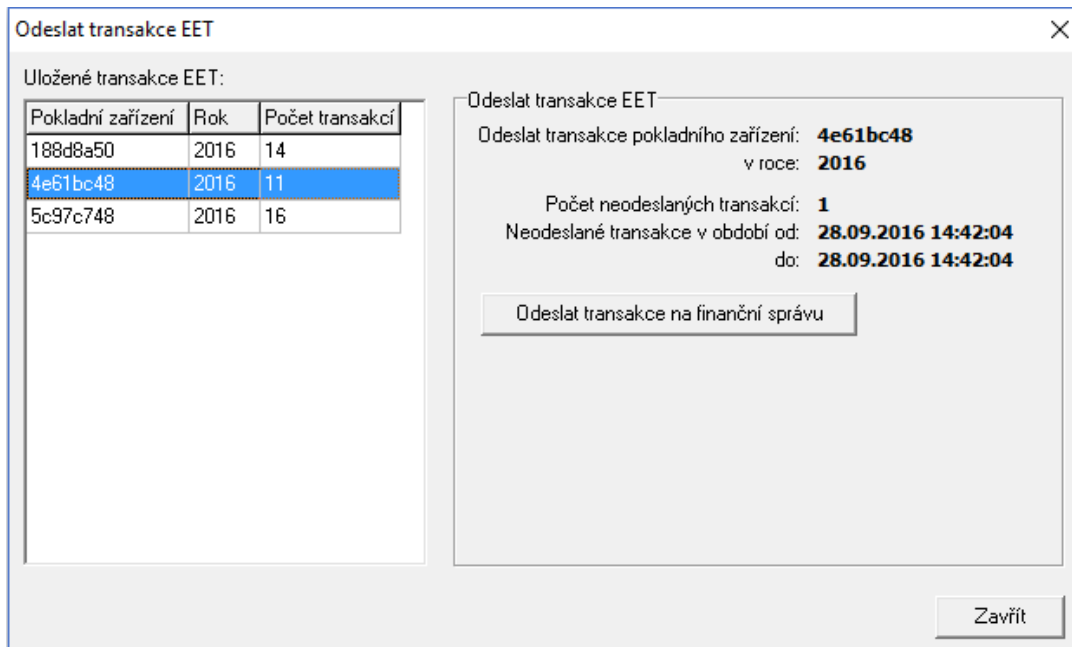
Odeslat transakce EET

×

Uložené transakce EET:

| Pokladní zařízení | Rok | Počet transakcí |
|---|---|---|
| 188d8a50 | 2016 | 14 |
| 4e61bc48 | 2016 | 11 |
| 5c97c748 | 2016 | 16 |

Odeslat transakce EET

Odeslat transakce pokladního zařízení: 4e61bc48
v roce: 2016

Počet neodeslaných transakcí: 1
Neodeslané transakce v období od: 28.09.2016 14:42:04
do: 28.09.2016 14:42:04

Odeslat transakce na finanční správu

Zavřít